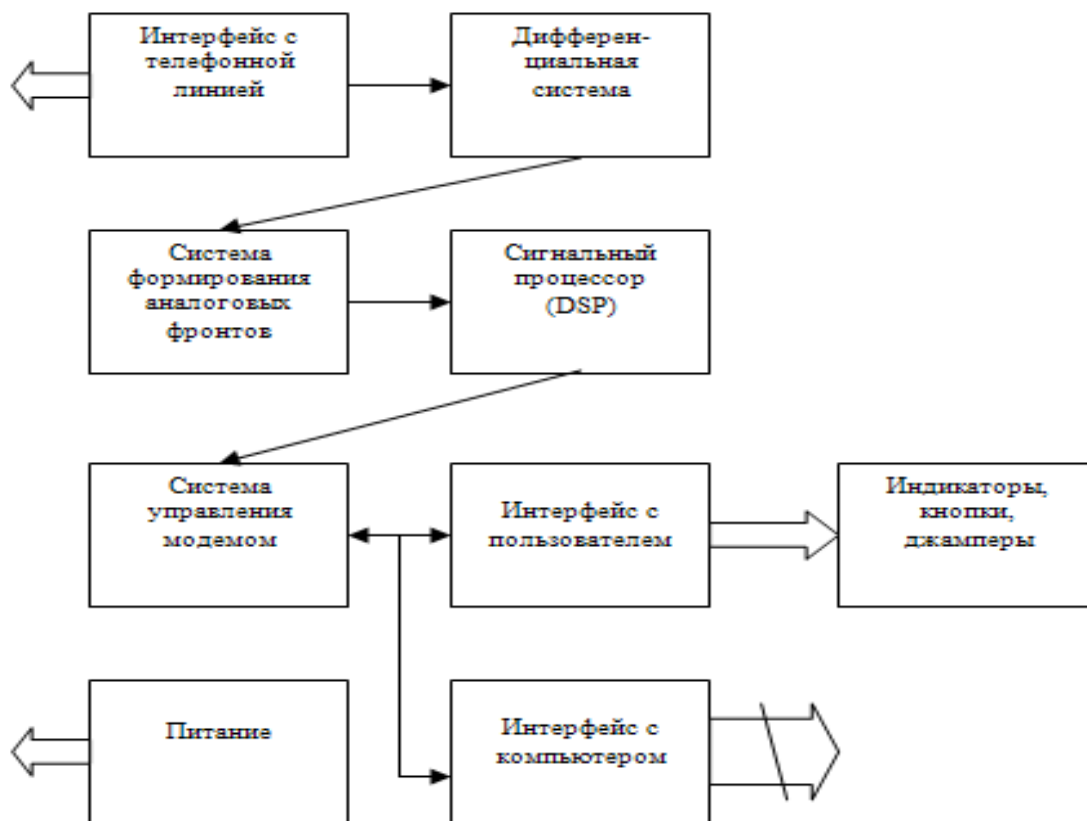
Интерфейс с телефонной линией

Дифферен-циальная система

Система формирования аналоговых фронтов

Сигнальный процессор (DSP)

Система управления модемом

Интерфейс с пользователем

Индикаторы, кнопки, джамперы

Питание

Интерфейс с компьютером